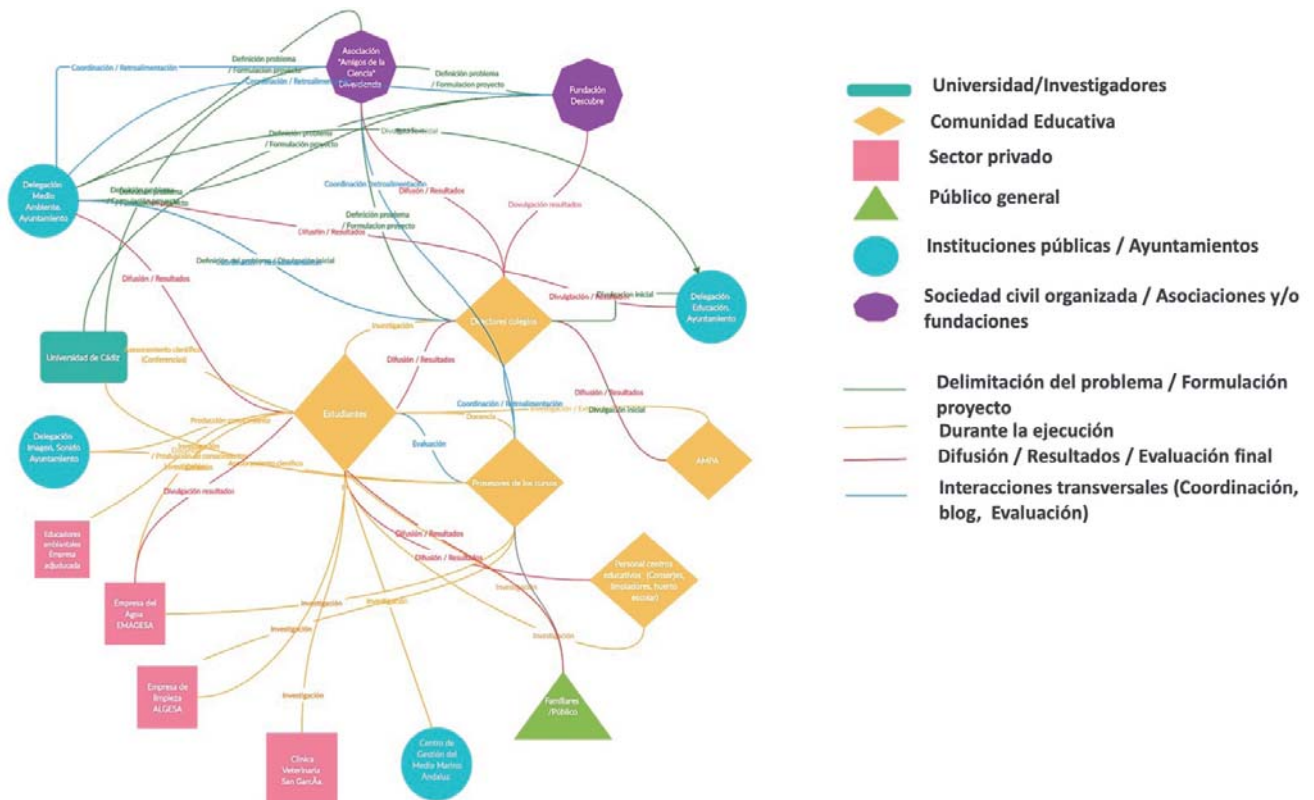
Asociación "Amigos de la Ciencia" Divercienci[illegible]

Fundación Descubre

Delegación Medio Ambiente, Ayuntamiento

Delegación Educación, Ayuntamiento

Universidad de Cádiz

Directores colegios

Estudiantes

Delegación Imagen, Sonido Ayuntamiento

Profesores de los cursos

AMPA

Educadores ambientales Empresa adjudicada

Personal centros educativos (Conserjes, limpiadores, huerto escolar)

Empresa del Agua EMADESA

Empresa de limpieza ALGESA

Clínica Veterinaria San GarcÃa

Centro de Gestión del Medio Marino Andaluz

Familiares /Público

Coordinación / Retroalimentación

Definición problema / Formulación proyecto

Divulgación inicial

Difusión / Resultados

Divulgación resultados

Investigación

Asesoramiento científico (Conferencias)

Producción conocimiento

Docencia

Evaluación

Universidad/Investigadores

Comunidad Educativa

Sector privado

Público general

Instituciones públicas / Ayuntamientos

Sociedad civil organizada / Asociaciones y/o fundaciones

Delimitación del problema / Formulación proyecto

Durante la ejecución

Difusión / Resultados / Evaluación final

Interacciones transversales (Coordinación, blog, Evaluación)